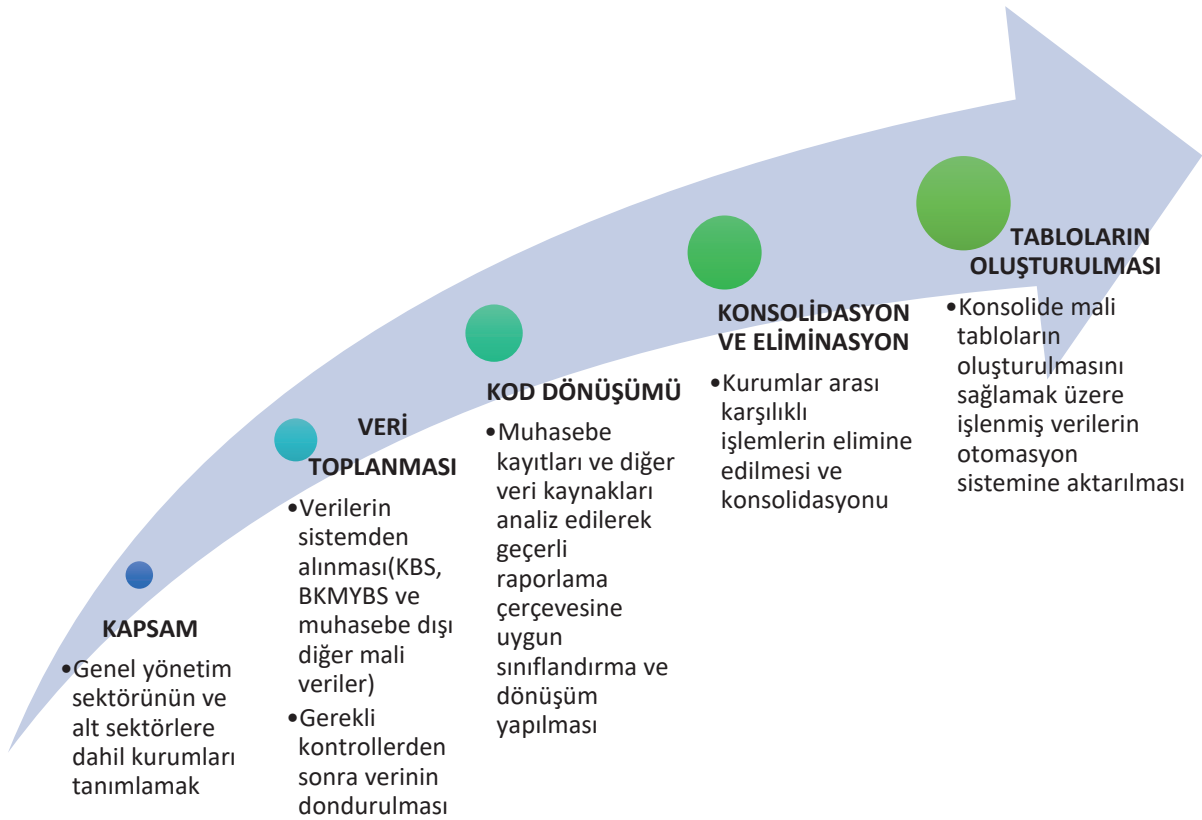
KAPSAM

•Genel yönetim sektörünün ve alt sektörlere dahil kurumları tanımlamak

VERİ TOPLANMASI

•Verilerin sistemden alınması(KBS, BKMYBS ve muhasebe dışı diğer mali veriler)

•Gerekli kontrollerden sonra verinin dondurulması

KOD DÖNÜŞÜMÜ

•Muhasebe kayıtları ve diğer veri kaynakları analiz edilerek geçerli raporlama çerçevesine uygun sınıflandırma ve dönüşüm yapılması

KONSOLİDASYON VE ELİMİNASYON

•Kurumlar arası karşılıklı işlemlerin elimine edilmesi ve konsolidasyonu

TABLOLARIN OLUŞTURULMASI

•Konsolide mali tabloların oluşturulmasını sağlamak üzere işlenmiş verilerin otomasyon sistemine aktarılması